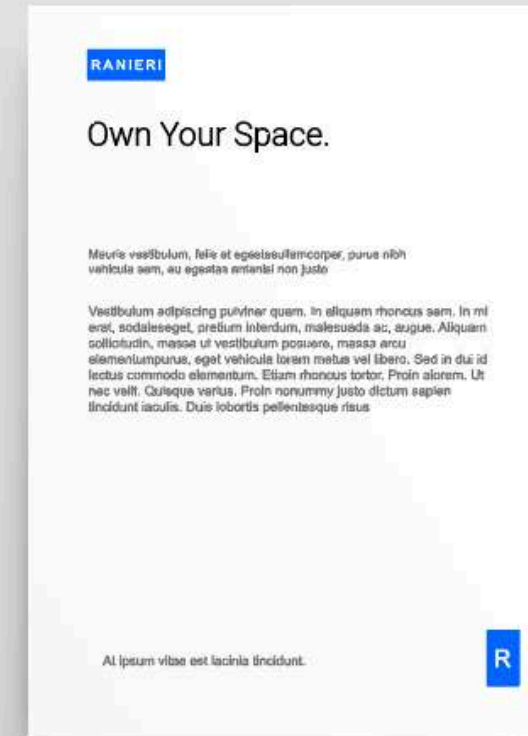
RANIERI

Own Your Space.

Mauris vestibulum, felis et egestasullamcorper, purus nibh vehicula sem, eu egestas antenisl non justo

Vestibulum adipiscing pulvinar quam. In aliquam rhoncus sem. In mi erat, sodaleseget, pretium interdum, malesuada ac, augue. Aliquam sollicitudin, massa ut vestibulum posuere, massa arcu elementumpurus, eget vehicula lorem metus vel libero. Sed in dui id lectus commodo elementum. Etiam rhoncus tortor. Proin alorem. Ut nec velit. Quisque varius. Proin nonummy justo dictum sapien tincidunt iaculis. Duis lobortis pellentesque risus

At ipsum vitae est lacinia tincidunt.

R